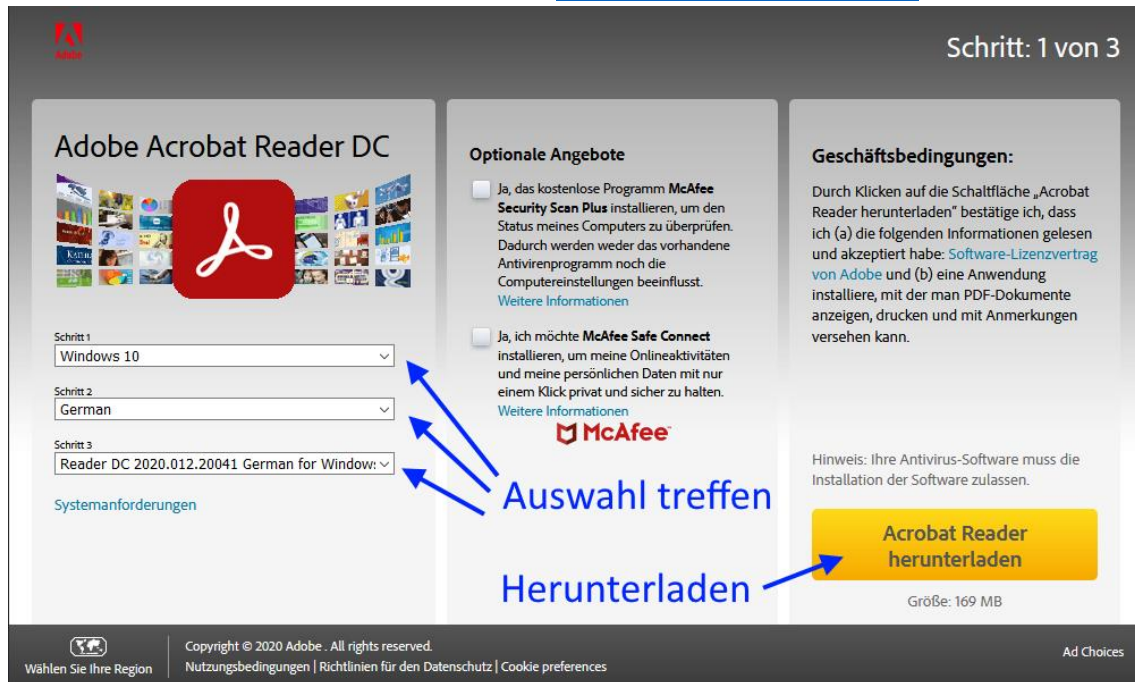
Adobe

Schritt: 1 von 3

Adobe Acrobat Reader DC

Schritt 1
Windows 10

Schritt 2
German

Schritt 3
Reader DC 2020.012.20041 German for Window:

Systemanforderungen

Optionale Angebote

Ja, das kostenlose Programm McAfee Security Scan Plus installieren, um den Status meines Computers zu überprüfen. Dadurch werden weder das vorhandene Antivirenprogramm noch die Computereinstellungen beeinflusst.
Weitere Informationen

Ja, ich möchte McAfee Safe Connect installieren, um meine Onlineaktivitäten und meine persönlichen Daten mit nur einem Klick privat und sicher zu halten.
Weitere Informationen

McAfee

Auswahl treffen

Geschäftsbedingungen:

Durch Klicken auf die Schaltfläche „Acrobat Reader herunterladen" bestätige ich, dass ich (a) die folgenden Informationen gelesen und akzeptiert habe: Software-Lizenzvertrag von Adobe und (b) eine Anwendung installiere, mit der man PDF-Dokumente anzeigen, drucken und mit Anmerkungen versehen kann.

Hinweis: Ihre Antivirus-Software muss die Installation der Software zulassen.

Acrobat Reader herunterladen

Herunterladen

Größe: 169 MB

Wählen Sie Ihre Region

Copyright © 2020 Adobe . All rights reserved.
Nutzungsbedingungen | Richtlinien für den Datenschutz | Cookie preferences

Ad Choices